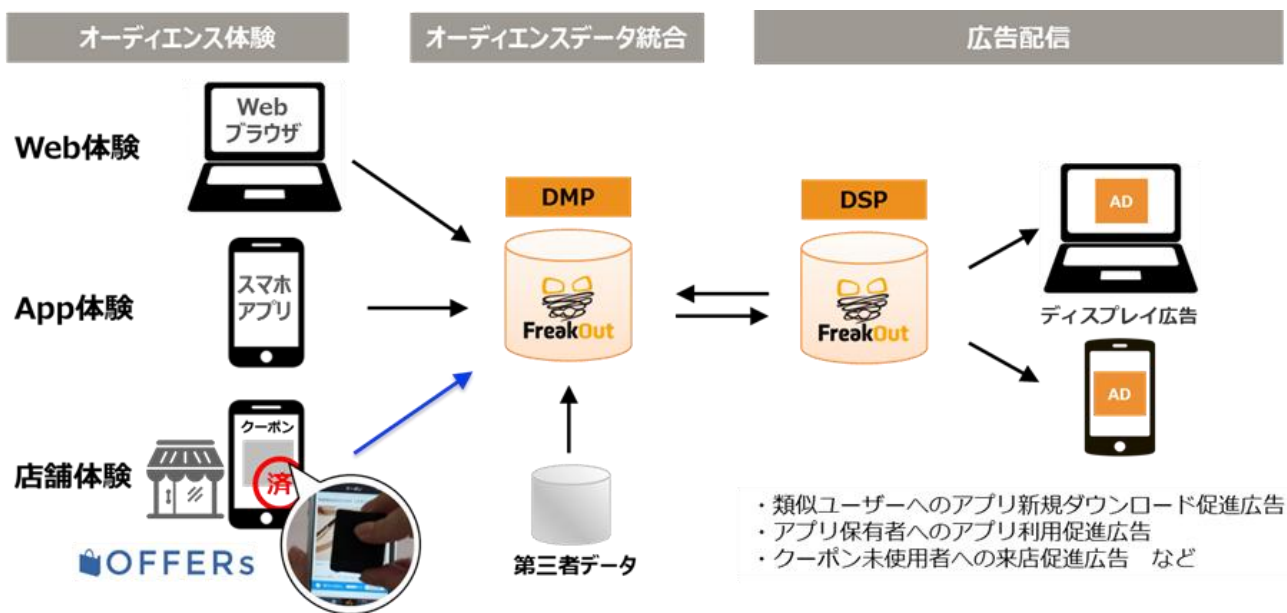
オーディエンス体験

オーディエンスデータ統合

広告配信

Web体験

Web ブラウザ

App体験

スマホ アプリ

店舗体験

クーポン

済

OFFERs

DMP

FreakOut

第三者データ

DSP

FreakOut

AD

ディスプレイ広告

AD

・類似ユーザーへのアプリ新規ダウンロード促進広告
・アプリ保有者へのアプリ利用促進広告
・クーポン未使用者への来店促進広告　など